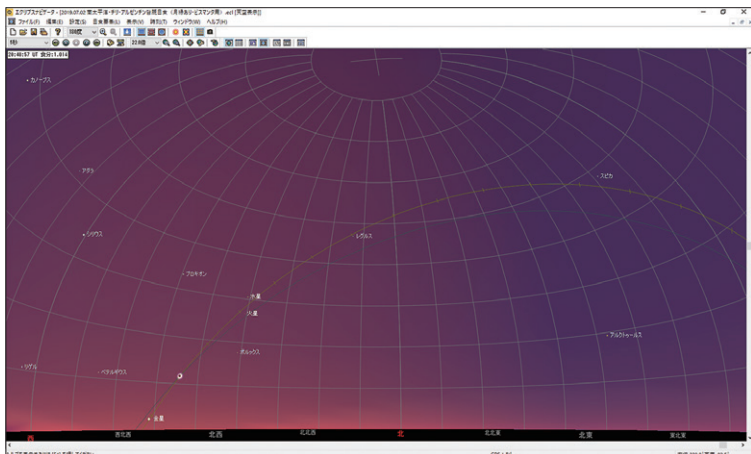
エクリプスナビゲータ - [2019.07.02 南太平洋・チリ・アルゼンチン皆既日食・(月待ちからビスマン夕景) .ecl (天空表示)]
ファイル(F) 編集(E) 設定(S) 天象要素(G) 表示(V) 時刻(T) ウィンドウ(W) ヘルプ(H)
カノープス
アダラ
シリウス
プロキオン
ベテルギウス
リゲル
木星
火星
ポルックス
金星
レグルス
スピカ
アルクトゥールス
西北西
北西
北北西
北
北北東
北東
東北東
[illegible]